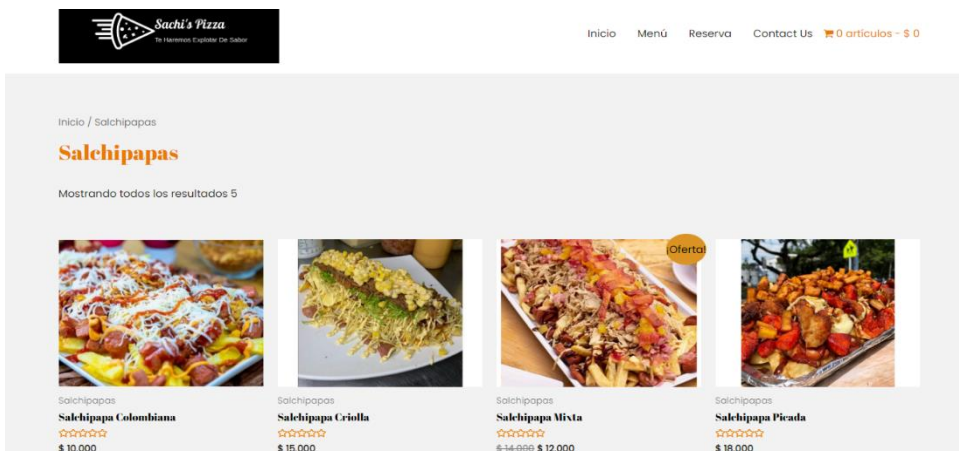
Sachi's Pizza
Te Haremos Explotar De Sabor

Inicio Menú Reserva Contact Us 0 artículos - $ 0

Inicio / Salchipapas

Salchipapas

Mostrando todos los resultados 5

¡Oferta!

Salchipapas
Salchipapa Colombiana
$ 10.000

Salchipapas
Salchipapa Criolla
$ 15.000

Salchipapas
Salchipapa Mixta
$ 14.000 $ 12.000

Salchipapas
Salchipapa Picada
$ 18.000